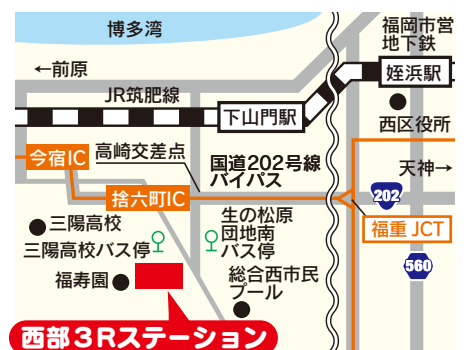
博多湾

福岡市営地下鉄

←前原

姪浜駅

JR筑肥線

下山門駅

西区役所

今宿IC

高崎交差点

国道202号線バイパス

天神→

捨六町IC

202

三陽高校

生の松原団地南バス停

福重 JCT

三陽高校バス停

福寿園

総合西市民プール

560

西部３Rステーション